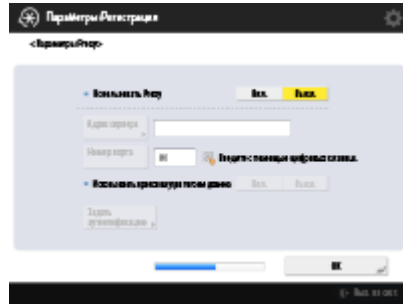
Параметры Регистрации

<Параметры Proxy>

Использовать Proxy
Вкл.
Выкл.

Адрес сервера

Номер порта
80
Вводите с помощью цифровых клавиш.

Использовать прокси внутри того же домена
Вкл.
Выкл.

Задать аутентификацию

OK

Вых.из сист.